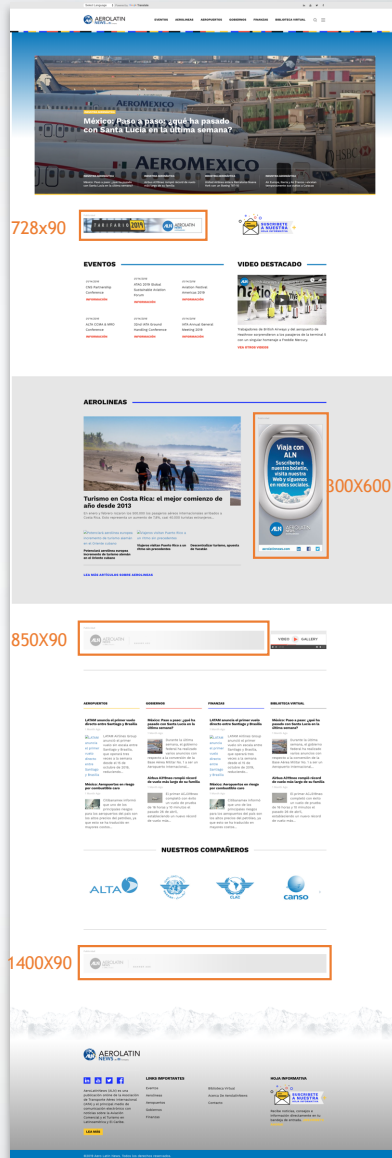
AEROLATIN NEWS

EVENTOS AEROLINEAS AEROPUERTOS GOBIERNOS FINANZAS BIBLIOTECA VIRTUAL

México: Paso a paso; ¿qué ha pasado con Santa Lucía en la última semana?

AEROMEXICO

728x90

SUSCRÍBETE A NUESTRA

EVENTOS

VIDEO DESTACADO

AEROLINEAS

Turismo en Costa Rica: el mejor comienzo de año desde 2013

Viaja con ALN

Suscríbete a nuestro boletín, visita nuestra Web y síguenos en redes sociales.

AEROLATIN NEWS

300X600

850X90

VIDEO GALLERY

AEROPUERTOS

GOBIERNOS

FINANZAS

BIBLIOTECA VIRTUAL

LATAM anuncia el primer vuelo directo entre Santiago y Brasilia

México: Paso a paso; ¿qué ha pasado con Santa Lucía en la última semana?

LATAM anuncia el primer vuelo directo entre Santiago y Brasilia

México: Paso a paso; ¿qué ha pasado con Santa Lucía en la última semana?

México: Aeropuertos en riesgo por combustible caro

Airbus A319neo cumple récord de vuelo más largo de su familia

México: Aeropuertos en riesgo por combustible caro

Airbus A319neo cumple récord de vuelo más largo de su familia

NUESTROS COMPAÑEROS

ALTA

ICAO

CLAC

canso

1400X90

AEROLATIN NEWS

LINKS IMPORTANTES

Eventos

Aerolineas

Aeropuertos

Gobiernos

Finanzas

Biblioteca Virtual

Acerca De AeroLatinNews

Contacto

HOJA INFORMATIVA

SUSCRÍBETE A NUESTRA HOJA INFORMATIVA

LEER MÁS